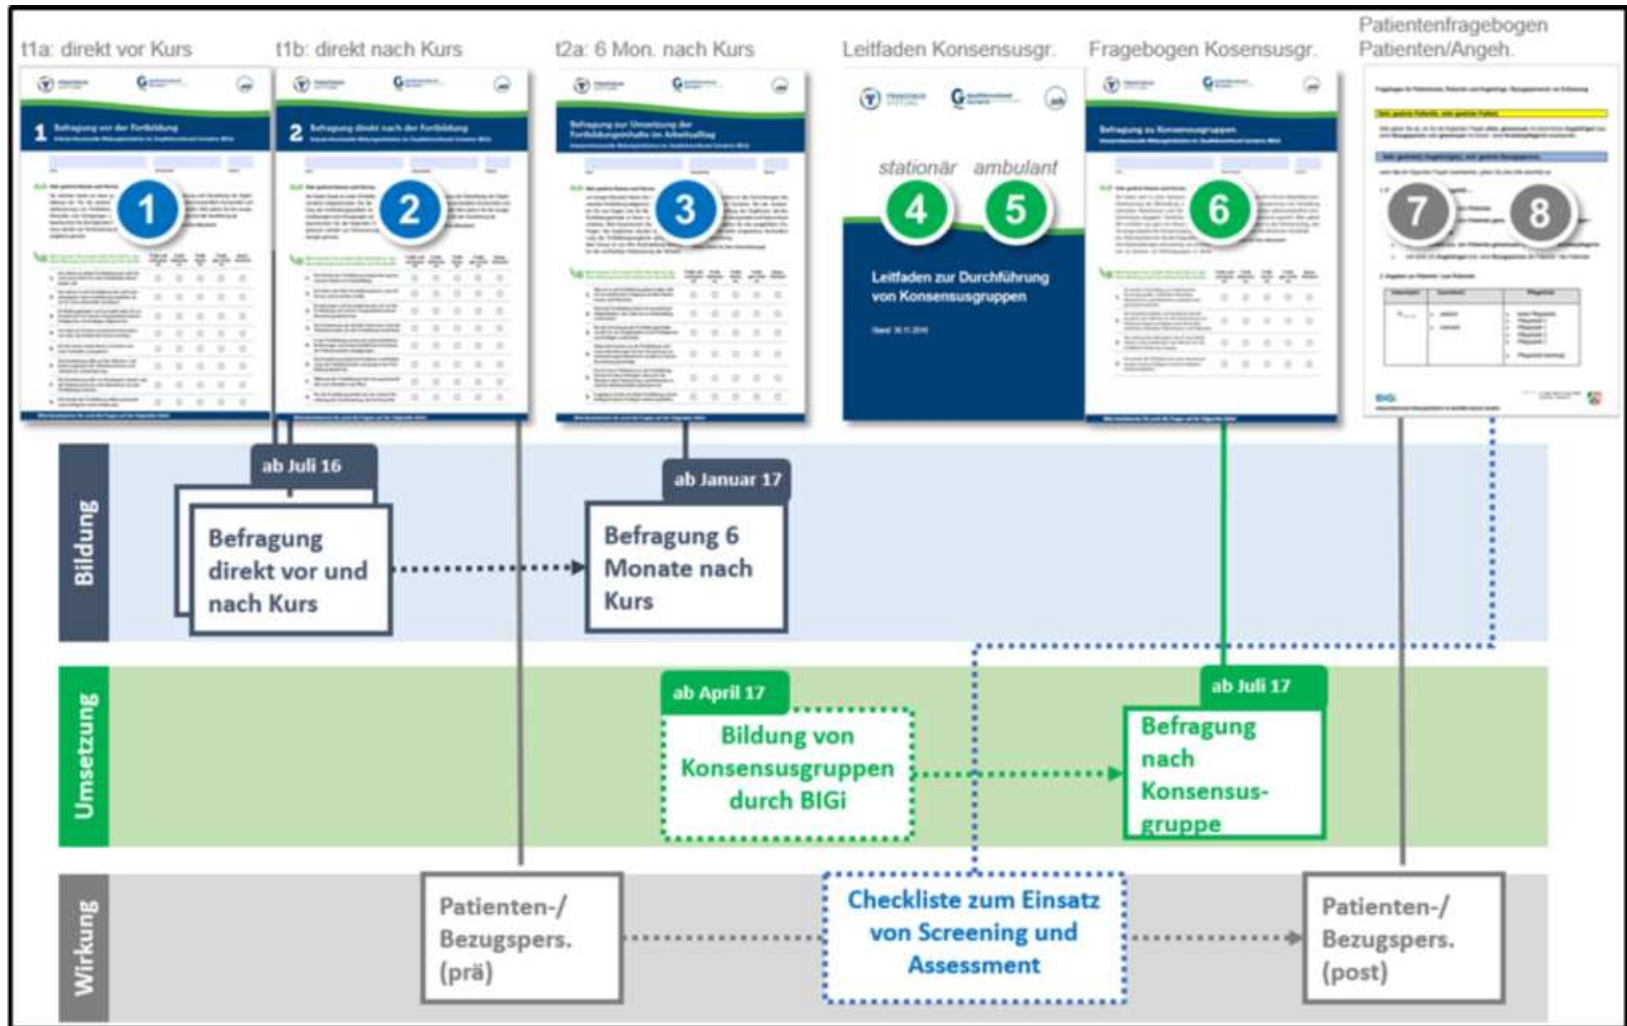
t1a: direkt vor Kurs

t1b: direkt nach Kurs

t2a: 6 Mon. nach Kurs

Leitfaden Konsensusgr.

Fragebogen Kosensusgr.

Patientenfragebogen Patienten/Angeh.

1 Befragung vor der Fortbildung

2 Befragung direkt nach der Fortbildung

Befragung zur Umsetzung der Fortbildungsinhalte im Arbeitsalltag

Befragung zu Konsensusgruppen

1

2

3

stationär

ambulant

4

5

Leitfaden zur Durchführung von Konsensusgruppen

6

7

8

BIGi

ab Juli 16

ab Januar 17

Bildung

Befragung direkt vor und nach Kurs

Befragung 6 Monate nach Kurs

Umsetzung

ab April 17

Bildung von Konsensusgruppen durch BIGi

ab Juli 17

Befragung nach Konsensus-gruppe

Wirkung

Patienten-/ Bezugspers. (prä)

Checkliste zum Einsatz von Screening und Assessment

Patienten-/ Bezugspers. (post)